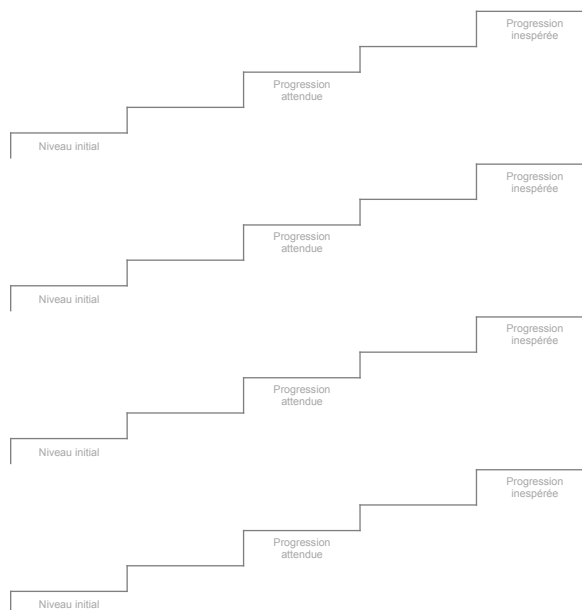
Progression inespérée

Progression attendue

Niveau initial

Progression inespérée

Progression attendue

Niveau initial

Progression inespérée

Progression attendue

Niveau initial

Progression inespérée

Progression attendue

Niveau initial